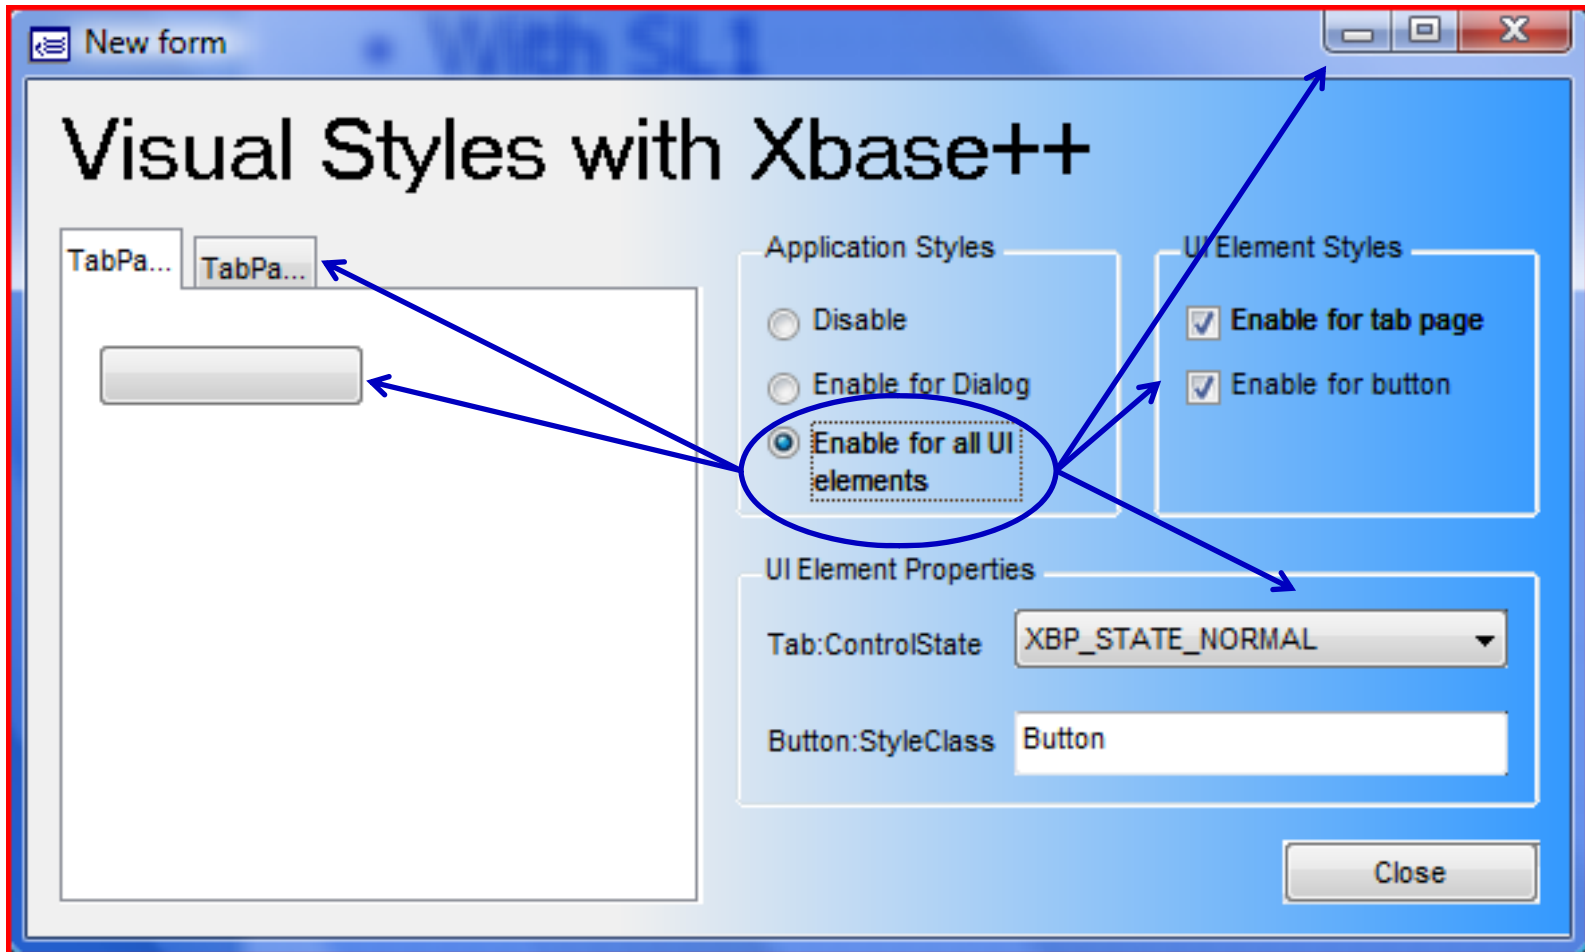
New form

Visual Styles with Xbase++

TabPa... TabPa...

Application Styles

Disable

Enable for Dialog

Enable for all UI elements

UI Element Styles

Enable for tab page

Enable for button

UI Element Properties

Tab:ControlState XBP_STATE_NORMAL

Button:StyleClass Button

Close